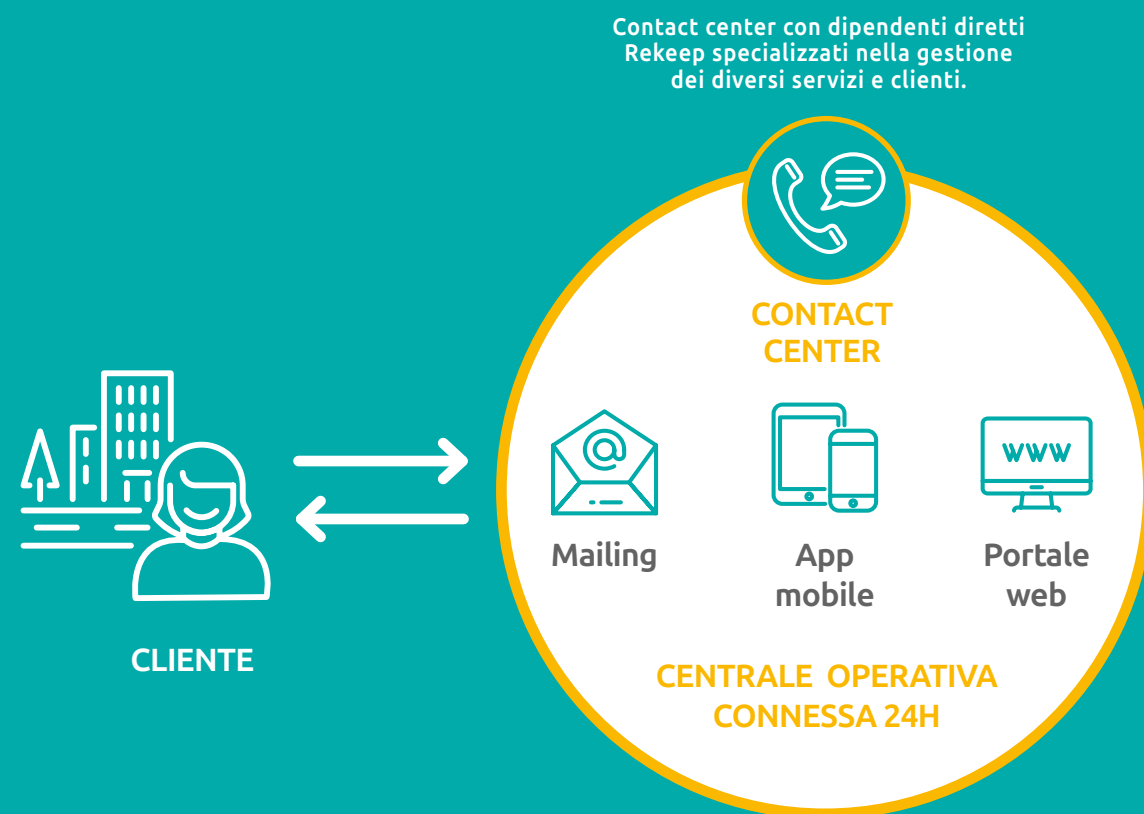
Contact center con dipendenti diretti Rekeep specializzati nella gestione dei diversi servizi e clienti.

CONTACT CENTER

WWW

Mailing

App mobile

Portale web

CENTRALE OPERATIVA CONNESSA 24H

CLIENTE